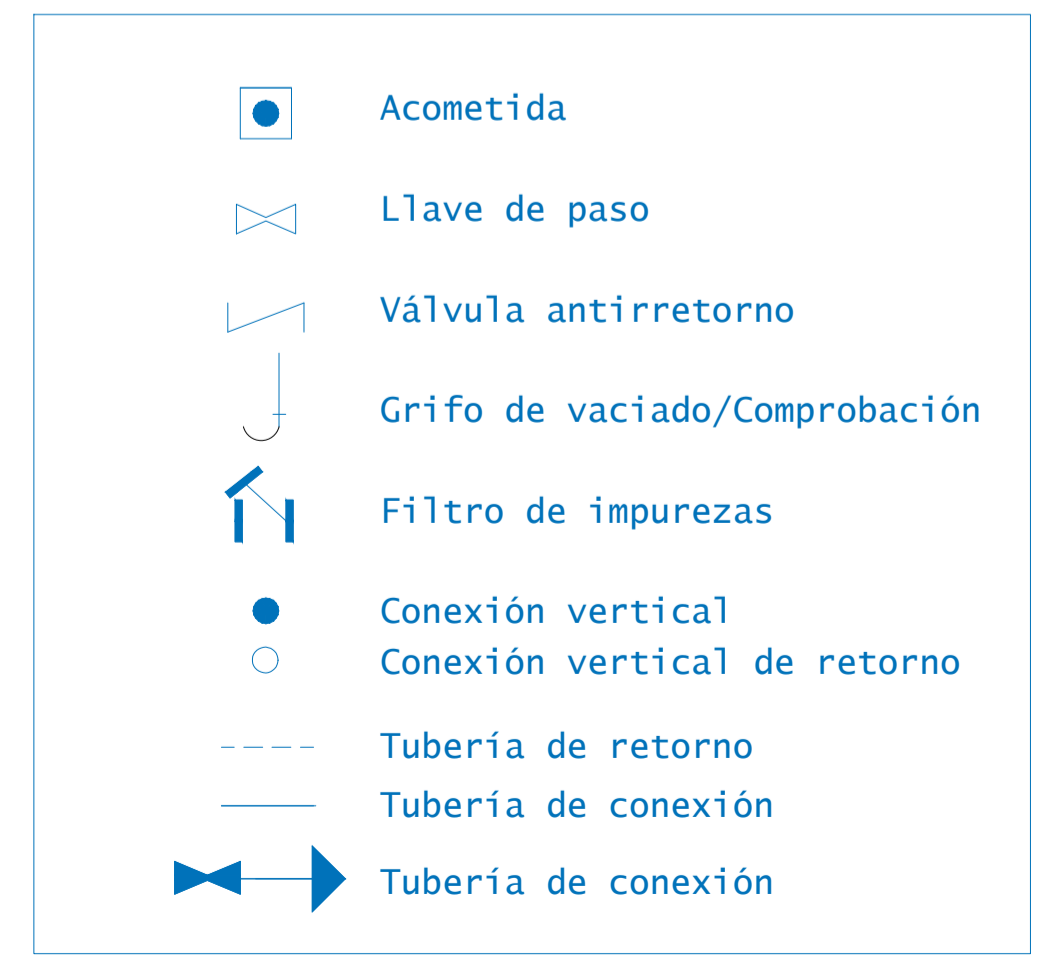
Acometida

Llave de paso

Válvula antirretorno

Grifo de vaciado/Comprobación

Filtro de impurezas

Conexión vertical

Conexión vertical de retorno

Tubería de retorno

Tubería de conexión

Tubería de conexión